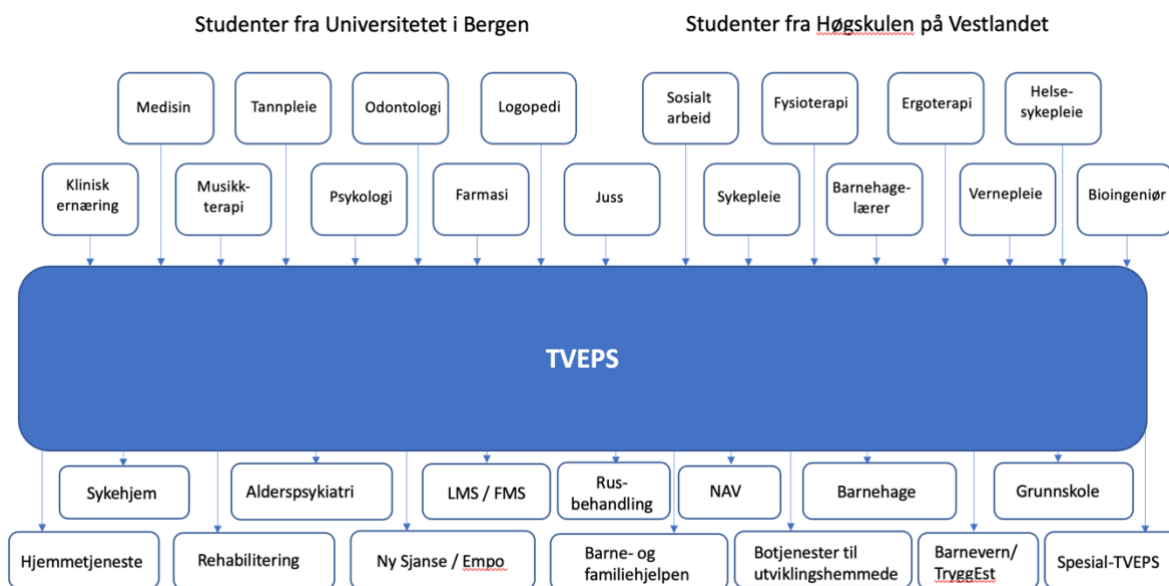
Studenter fra Universitetet i Bergen

Studenter fra Høgskulen på Vestlandet

Medisin

Tannpleie

Odontologi

Logopedi

Sosialt arbeid

Fysioterapi

Ergoterapi

Helse-sykepleie

Klinisk ernæring

Musikk-terapi

Psykologi

Farmasi

Juss

Sykepleie

Barnehage-lærer

Vernepleie

Bioingeniør

TVEPS

Sykehjem

Alderspsykiatri

LMS / FMS

Rus-behandling

NAV

Barnehage

Grunnskole

Hjemmetjeneste

Rehabilitering

Ny Sjanse / Empo

Barne- og familiehjelpen

Botjenester til utviklingshemmede

Barnevern/ TryggEst

Spesial-TVEPS